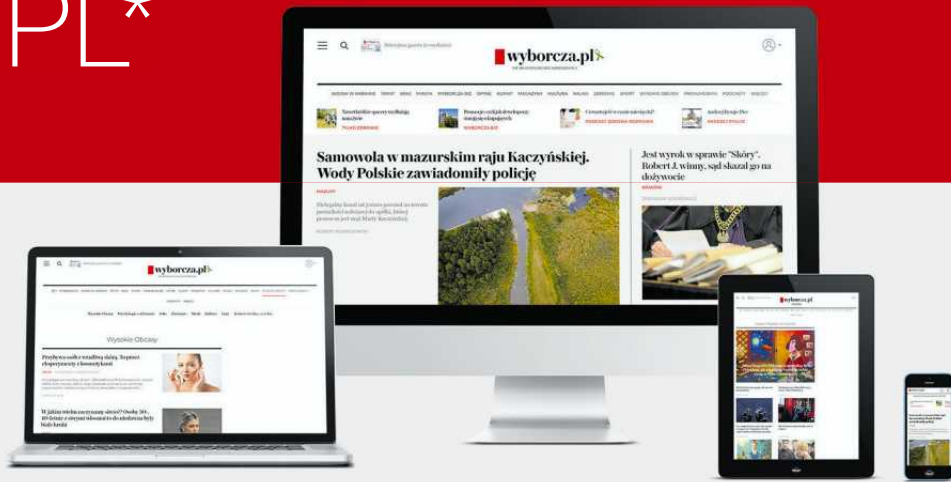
PL*

wyborcza.pl

Samowola w mazurskim raju Kaczyńskiej. Wody Polskie zawiadomiły policję

Jest wyrok w sprawie "Skóry". Robert J. winny, sąd skazał go na dożywocie

wyborcza.pl

Wysokie Obcasy

wyborcza.pl